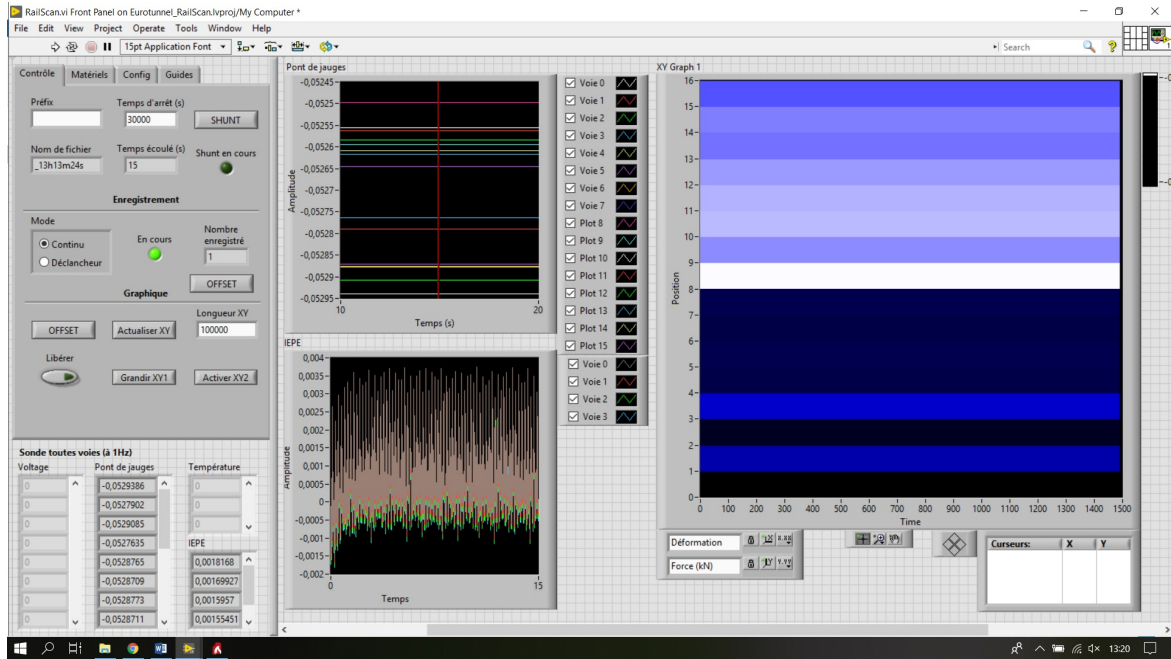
RailScan.vi Front Panel on Eurotunnel_RailScan.lvproj/My Computer *

File Edit View Project Operate Tools Window Help

15pt Application Font

Search

Contrôle | Matériels | Config | Guides

Préfix

Temps d'arrêt (s)
30000

SHUNT

Nom de fichier
_13h13m24s

Temps écoulé (s)
15

Shunt en cours

Enregistrement

Mode
Continu
Déclancheur

En cours

Nombre enregistré
1

OFFSET

Graphique

Longueur XY
100000

OFFSET

Actualiser XY

Libérer

Grandir XY1

Activer XY2

Sonde toutes voies (à 1Hz)

Voltage
0
0
0
0
0
0
0
0

Pont de jauges
-0,0529386
-0,0527902
-0,0529085
-0,0527635
-0,0528765
-0,0528709
-0,0528773
-0,0528711

Température
0
0
0

IEPE
0,0018168
0,00169927
0,0015957
0,00155451

Pont de jauges

Amplitude
-0,05245
-0,0525
-0,05255
-0,0526
-0,05265
-0,0527
-0,05275
-0,0528
-0,05285
-0,0529
-0,05295
10
20
Temps (s)

Voie 0
Voie 1
Voie 2
Voie 3
Voie 4
Voie 5
Voie 6
Voie 7
Plot 8
Plot 9
Plot 10
Plot 11
Plot 12
Plot 13
Plot 14
Plot 15

IEPE

Amplitude
0,004
0,0035
0,003
0,0025
0,002
0,0015
0,001
0,0005
0
-0,0005
-0,001
-0,0015
-0,002
0
15
Temps

Voie 0
Voie 1
Voie 2
Voie 3

XY Graph 1

Position
16
15
14
13
12
11
10
9
8
7
6
5
4
3
2
1
0
0 100 200 300 400 500 600 700 800 900 1000 1100 1200 1300 1400 1500
Time

Déformation
Force (kN)

Curseurs: | X | Y

13:20